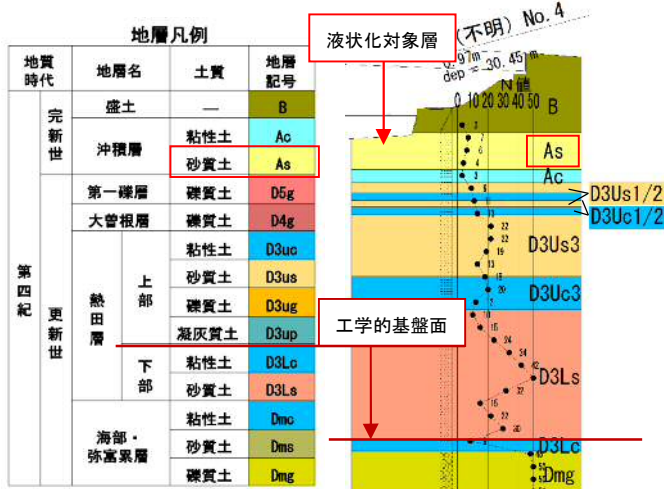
地層凡例

| 地質時代 | | 地層名 | | 土質 | 地層記号 |
|---|---|---|---|---|---|
| 第四紀 | 完新世 | 盛土 | | — | B |
| | | 沖積層 | | 粘性土 | Ac |
| | | | | 砂質土 | As |
| | 更新世 | 第一礫層 | | 礫質土 | D5g |
| | | 大曽根層 | | 礫質土 | D4g |
| | | 熱田層 | 上部 | 粘性土 | D3uc |
| | | | | 砂質土 | D3us |
| | | | | 礫質土 | D3ug |
| | | | | 凝灰質土 | D3up |
| | | | 下部 | 粘性土 | D3Lc |
| | | | | 砂質土 | D3Ls |
| | | 海部・弥富累層 | | 粘性土 | Dmc |
| | | | | 砂質土 | Dms |
| | | | | 礫質土 | Dmg |

液状化対象層

（不明）No. 4

dep = 30.45m

N値

0 10 20 30 40 50

B

As

Ac

D3Us1/2

D3Uc1/2

D3Us3

D3Uc3

工学的基盤面

D3Ls

D3Lc

Dmg